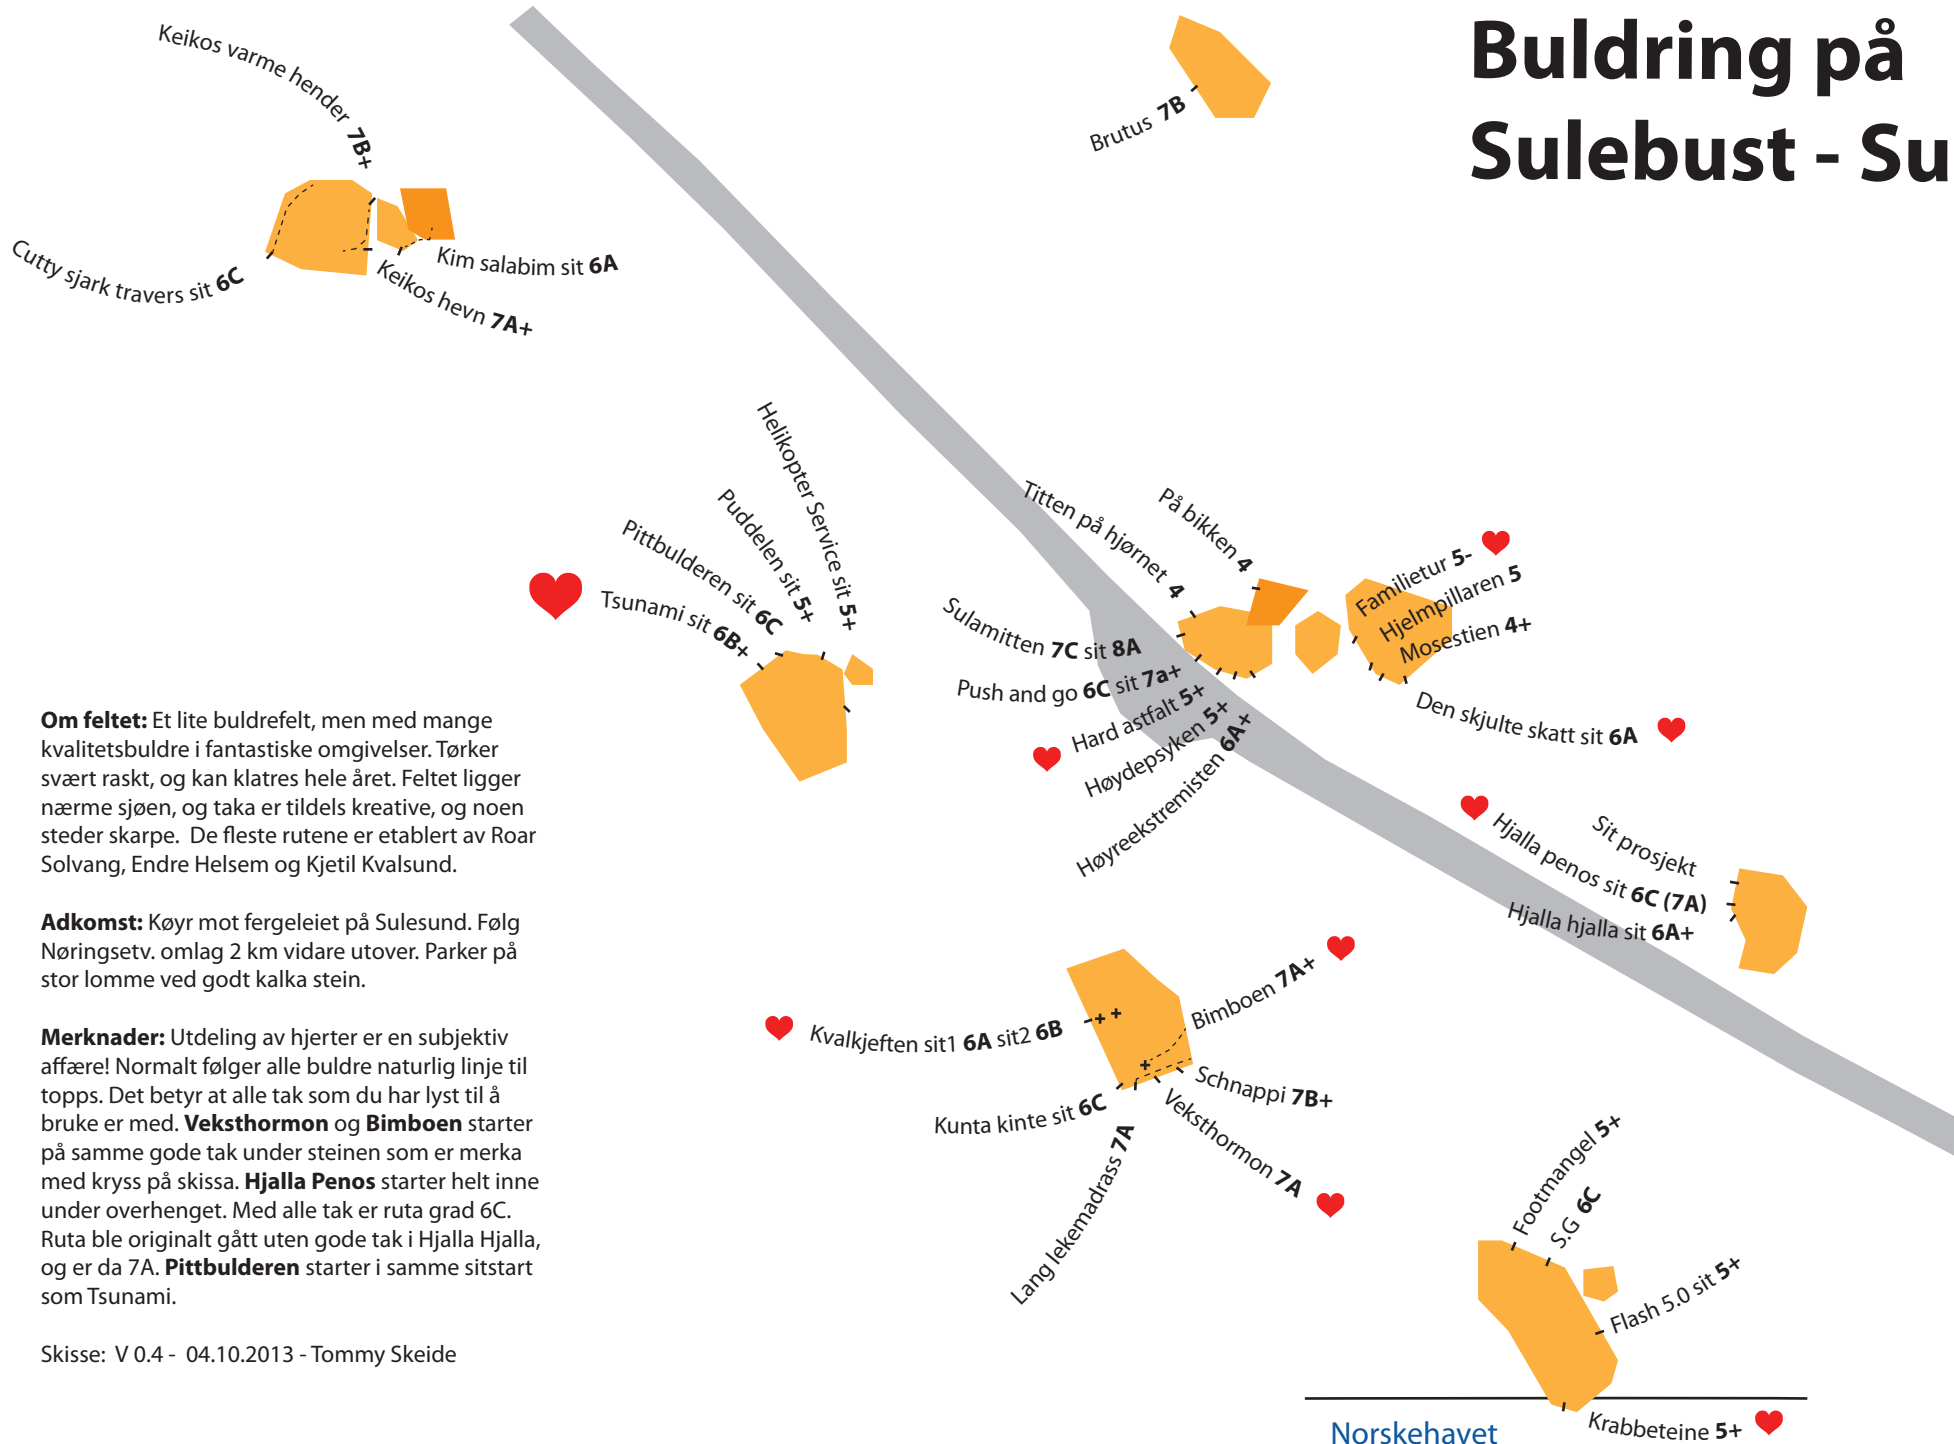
Buldring på Sulebust - Su

Keikos varme hender 7B+

Brutus 7B

Cutty sjark travers sit 6C

Kim salabim sit 6A

Keikos hevn 7A+

Helikopter Service sit 5+

Puddelen sit 5+

Pittbulderen sit 6C

Tsunami sit 6B+

Titten på hjørnet 4

På bikken 4

Familietur 5-

Hjelmpillaren 5

Mosestien 4+

Sulamitten 7C sit 8A

Push and go 6C sit 7a+

Hard astfalt 5+

Høydepsyken 5+

Høyreekstremisten 6A+

Den skjulte skatt sit 6A

Om feltet: Et lite buldrefelt, men med mange kvalitetsbuldre i fantastiske omgivelser. Tørker svært raskt, og kan klatres hele året. Feltet ligger nærme sjøen, og taka er tildels kreative, og noen steder skarpe. De fleste rutene er etablert av Roar Solvang, Endre Helsem og Kjetil Kvalsund.

Adkomst: Køyr mot fergeleiet på Sulesund. Følg Nøringsetv. omlag 2 km vidare utover. Parker på stor lomme ved godt kalka stein.

Merknader: Utdeling av hjerter er en subjektiv affære! Normalt følger alle buldre naturlig linje til topps. Det betyr at alle tak som du har lyst til å bruke er med. Veksthormon og Bimboen starter på samme gode tak under steinen som er merka med kryss på skissa. Hjalla Penos starter helt inne under overhenget. Med alle tak er ruta grad 6C. Ruta ble originalt gått uten gode tak i Hjalla Hjalla, og er da 7A. Pittbulderen starter i samme sitstart som Tsunami.

Skisse: V 0.4 - 04.10.2013 - Tommy Skeide

Sit prosjekt

Hjalla penos sit 6C (7A)

Hjalla hjalla sit 6A+

Kvalkjeften sit1 6A sit2 6B

Bimboen 7A+

Schnappi 7B+

Kunta kinte sit 6C

Veksthormon 7A

Lang lekemadrass 7A

Footmangel 5+

S.G 6C

Flash 5.0 sit 5+

Krabbeteine 5+

Norskehavet